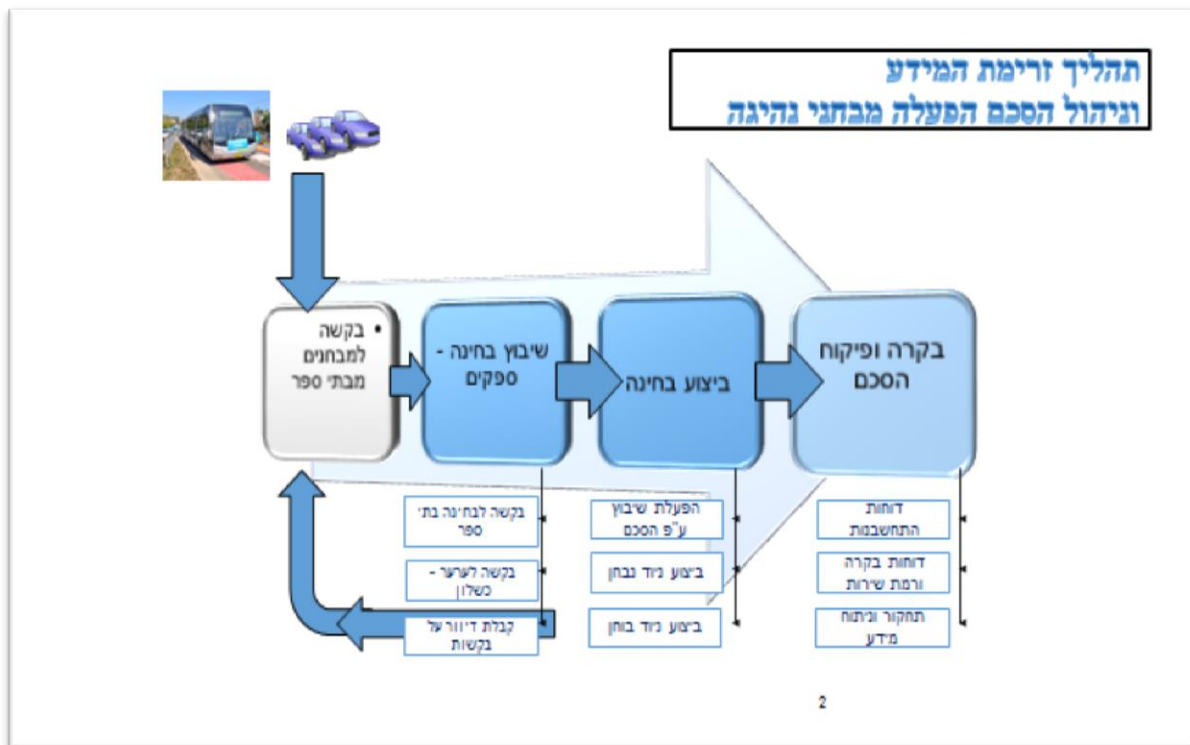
תהליך זרימת המידע
וניהול הסכם הפעלה מבחני נהיגה

• בקשה למבחנים מבתי ספר

שיבוץ בחינה - ספקים

ביצוע בחינה

בקרה ופיקוח הסכם

בקשה לבחינה בתי ספר

בקשה לערער - כשלון

קבלת דיווח על בקשות

הפעלת שיבוץ ע"פ הסכם

ביצוע ניוד נבחן

ביצוע ניוד בוחן

דוחות התחשבנות

דוחות בקרה ורמת שירות

תחקור וניתוח מידע

2